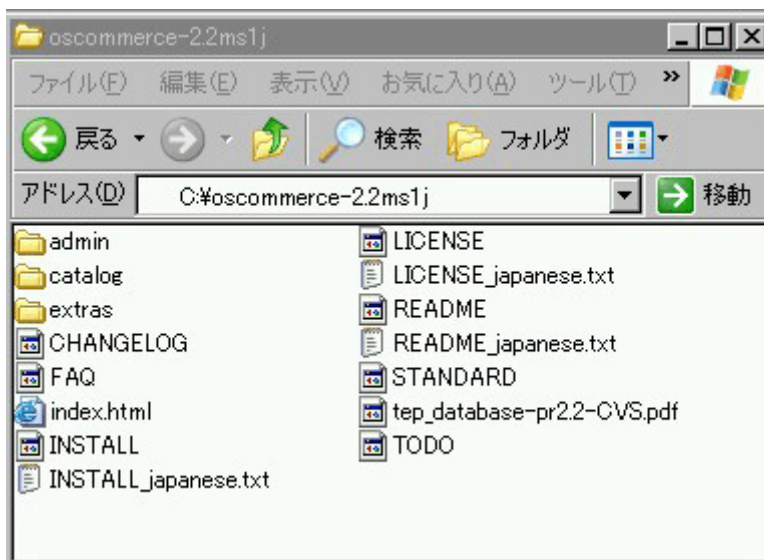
oscommerce-2.2ms1j

ファイル(F) 編集(E) 表示(V) お気に入り(A) ツール(T) »

戻る 検索 フォルダ

アドレス(D) C:¥oscommerce-2.2ms1j 移動

admin
catalog
extras
CHANGELOG
FAQ
index.html
INSTALL
INSTALL_japanese.txt

LICENSE
LICENSE_japanese.txt
README
README_japanese.txt
STANDARD
tep_database-pr2.2-CVS.pdf
TODO